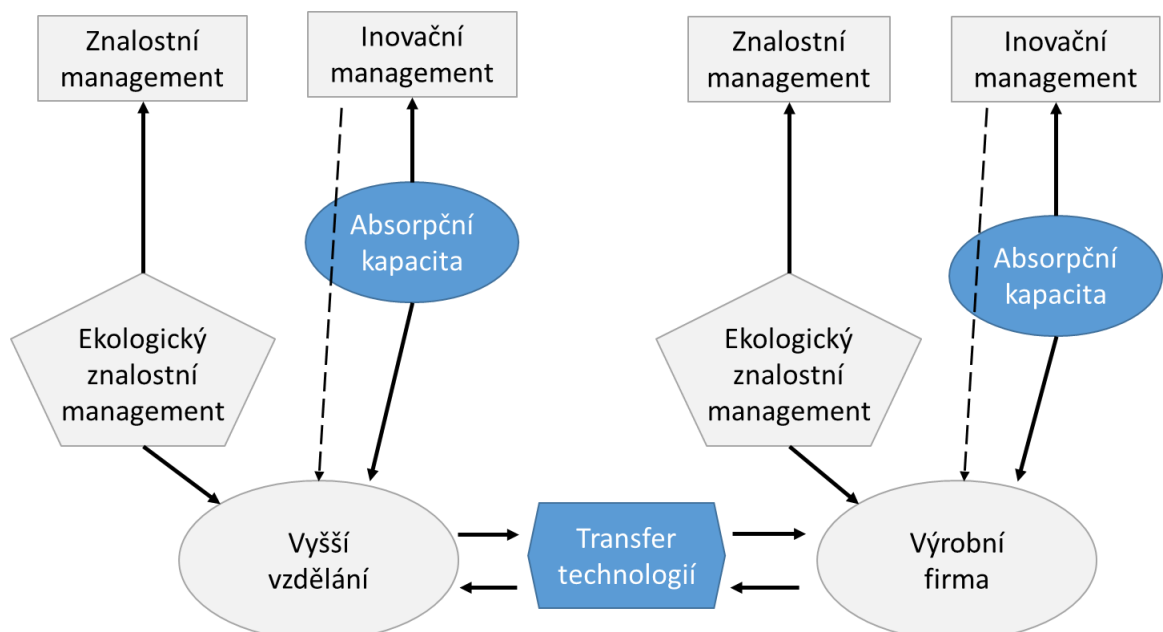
Znalostní management

Inovační management

Absorpční kapacita

Ekologický znalostní management

Vyšší vzdělání

Transfer technologií

Znalostní management

Inovační management

Absorpční kapacita

Ekologický znalostní management

Výrobní firma